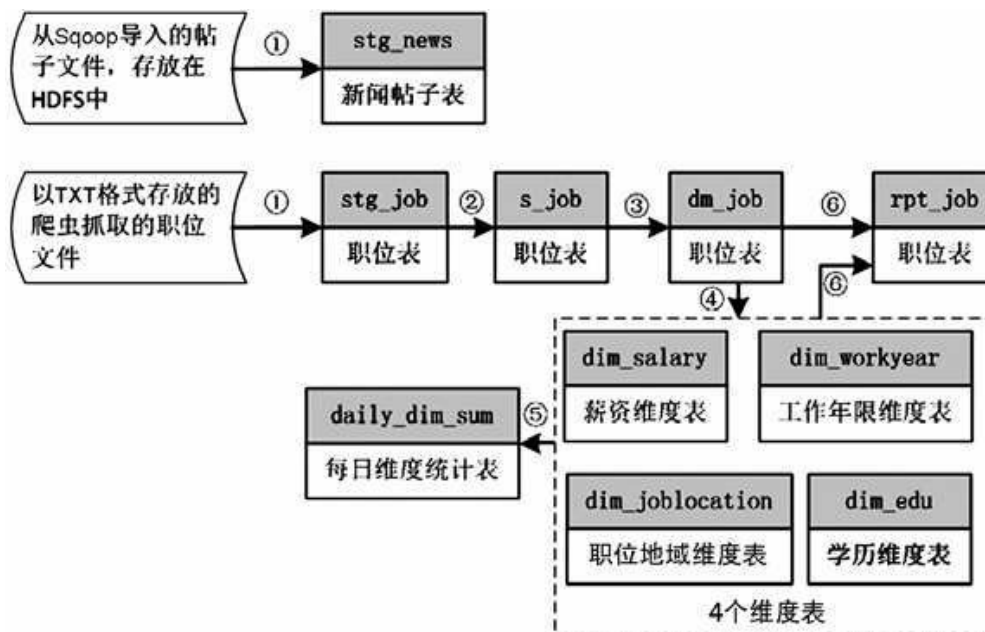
从Sqoop导入的帖子文件，存放在HDFS中

①

stg_news

新闻帖子表

以TXT格式存放的爬虫抓取的职位文件

①

stg_job

职位表

②

s_job

职位表

③

dm_job

职位表

⑥

rpt_job

职位表

④

⑥

dim_salary

薪资维度表

dim_workyear

工作年限维度表

daily_dim_sum

每日维度统计表

⑤

dim_joblocation

职位地域维度表

dim_edu

学历维度表

4个维度表